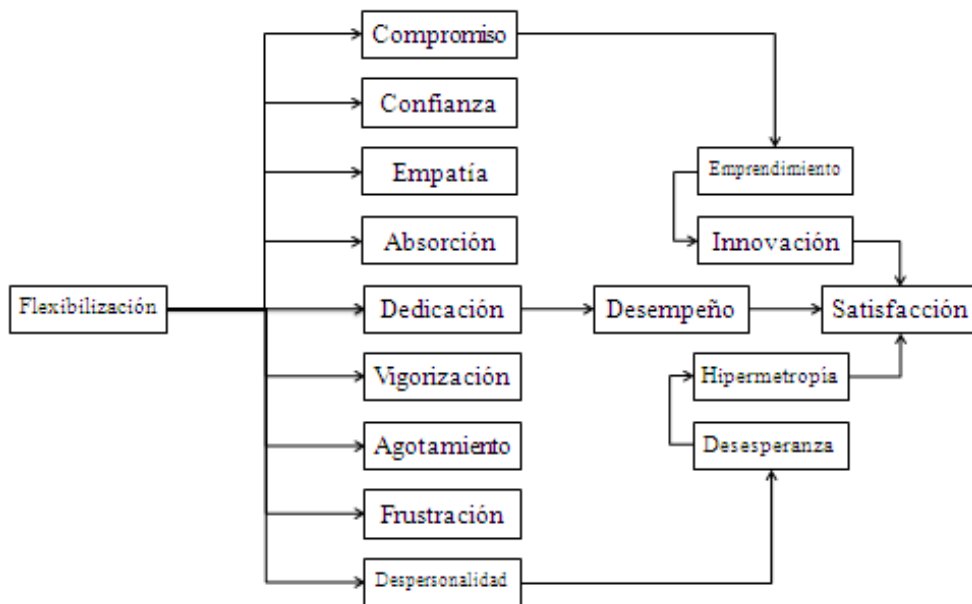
Flexibilización

Compromiso

Confianza

Empatía

Absorción

Dedicación

Vigorización

Agotamiento

Frustración

Despersonalidad

Emprendimiento

Innovación

Desempeño

Satisfacción

Hipermetropía

Desesperanza